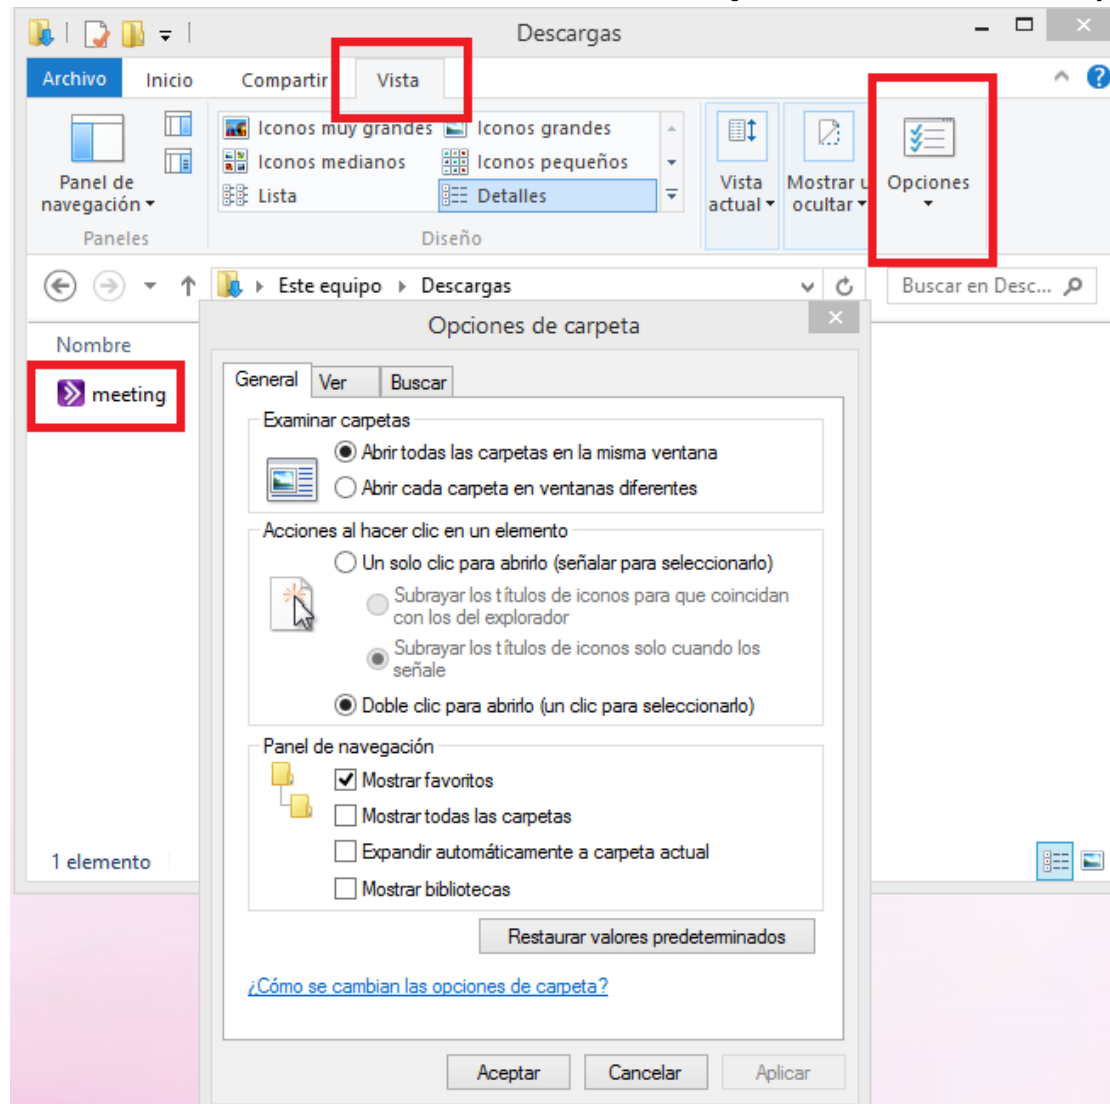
Descargas

Archivo Inicio Compartir Vista

Panel de navegación ▾
Paneles

Iconos muy grandes
Iconos grandes
Iconos medianos
Iconos pequeños
Lista
Detalles
Diseño

Vista actual ▾
Mostrar u ocultar ▾
Opciones ▾

Este equipo ▸ Descargas
Buscar en Desc...

Nombre
meeting

1 elemento

Opciones de carpeta

General Ver Buscar

Examinar carpetas
Abrir todas las carpetas en la misma ventana
Abrir cada carpeta en ventanas diferentes

Acciones al hacer clic en un elemento
Un solo clic para abrirlo (señalar para seleccionarlo)
Subrayar los títulos de iconos para que coincidan con los del explorador
Subrayar los títulos de iconos solo cuando los señale
Doble clic para abrirlo (un clic para seleccionarlo)

Panel de navegación
Mostrar favoritos
Mostrar todas las carpetas
Expandir automáticamente a carpeta actual
Mostrar bibliotecas

Restaurar valores predeterminados

¿Cómo se cambian las opciones de carpeta?

Aceptar Cancelar Aplicar